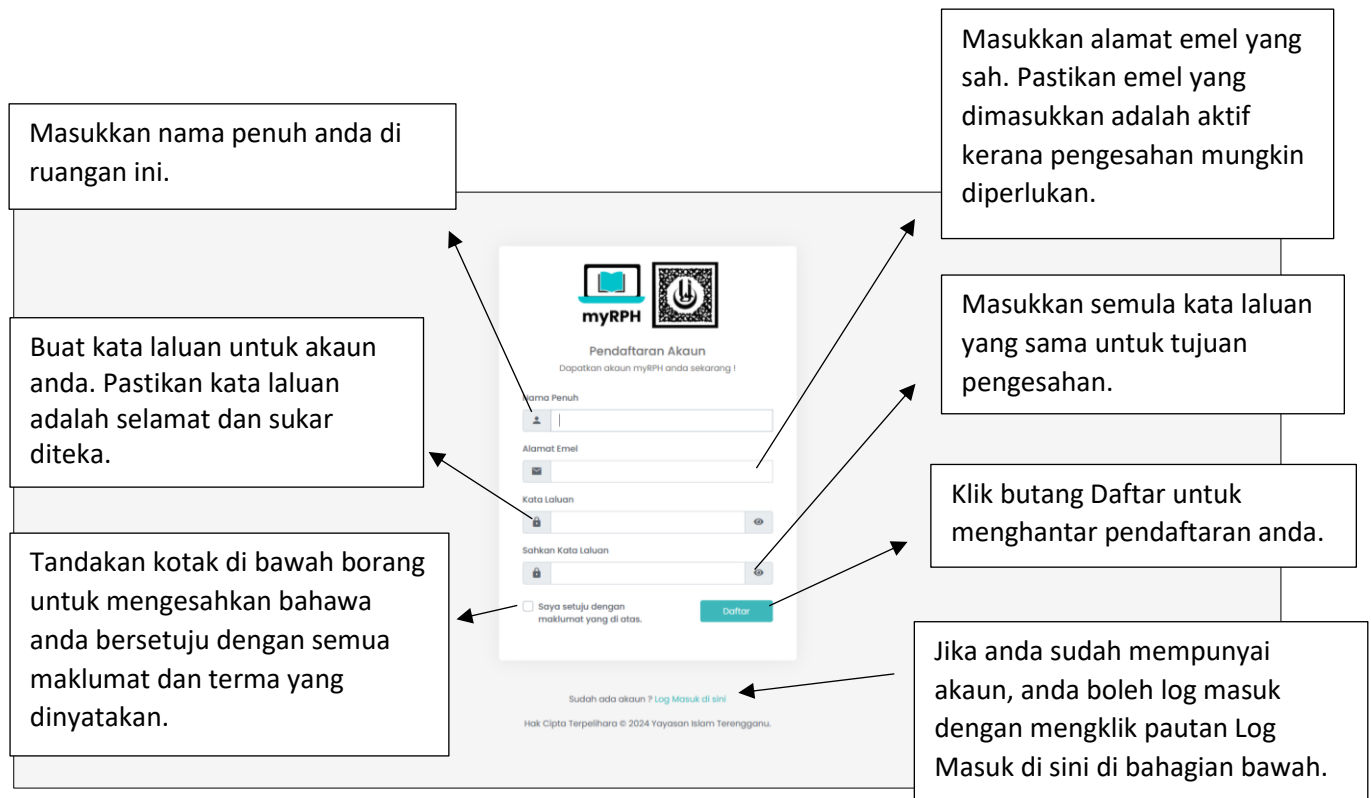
Masukkan nama penuh anda di ruangan ini.

Masukkan alamat emel yang sah. Pastikan emel yang dimasukkan adalah aktif kerana pengesahan mungkin diperlukan.

myRPH

Pendaftaran Akaun

Dapatkan akaun myRPH anda sekarang !

Nama Penuh

Alamat Emel

Kata Laluan

Sahkan Kata Laluan

Saya setuju dengan maklumat yang di atas.

Daftar

Sudah ada akaun ? Log Masuk di sini

Hak Cipta Terpelihara © 2024 Yayasan Islam Terengganu.

Buat kata laluan untuk akaun anda. Pastikan kata laluan adalah selamat dan sukar diteka.

Masukkan semula kata laluan yang sama untuk tujuan pengesahan.

Klik butang Daftar untuk menghantar pendaftaran anda.

Tandakan kotak di bawah borang untuk mengesahkan bahawa anda bersetuju dengan semua maklumat dan terma yang dinyatakan.

Jika anda sudah mempunyai akaun, anda boleh log masuk dengan mengklik pautan Log Masuk di sini di bahagian bawah.